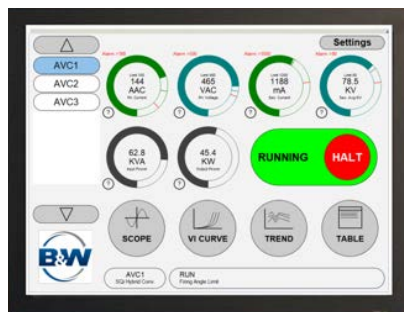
Settings

AVC1
AVC2
AVC3

Alarm >185
Limit 180
144
AAC
Pri. Current
?

Alarm >470
Limit 500
465
VAC
Pri. Voltage
?

Alarm >1550
Limit 1200
1188
mA
Sec. Current
?

Alarm >95
Limit 80
78.5
KV
Sec. Avg KV
?

62.8
KVA
Input Power
?

45.4
KW
Output Power
?

RUNNING
HALT

SCOPE
VI CURVE
TREND
TABLE

B&W

AVC1
SQI Hybrid Conv.

RUN
Firing Angle Limit